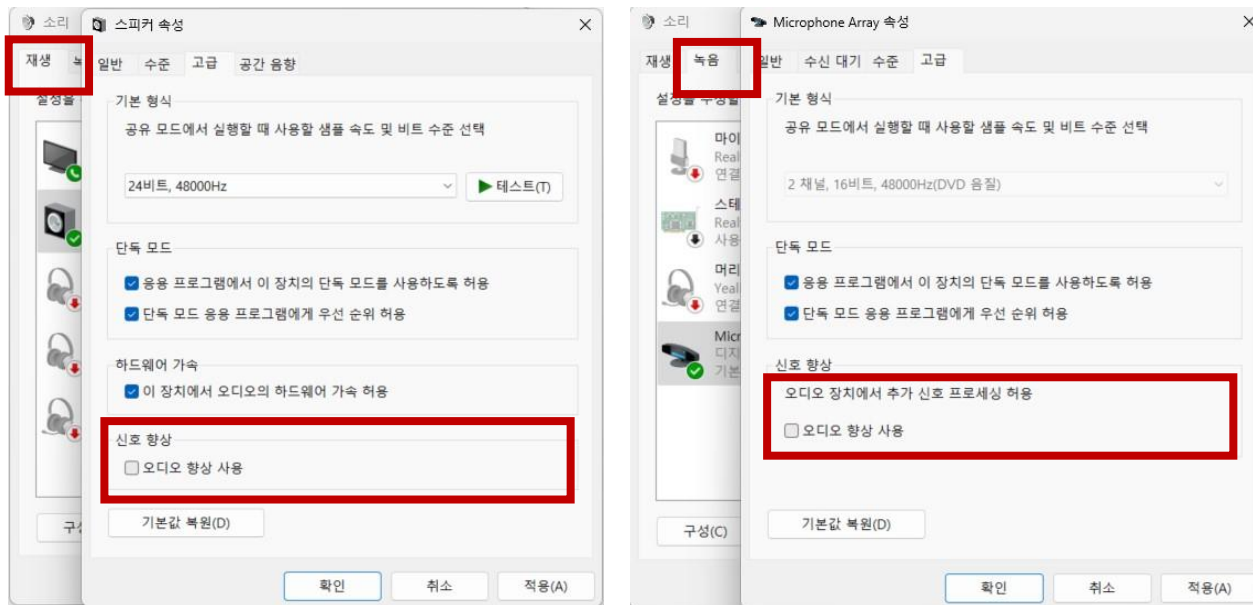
소리
스피커 속성
재생
일반 수준 고급 공간 음향
기본 형식
공유 모드에서 실행할 때 사용할 샘플 속도 및 비트 수준 선택
24비트, 48000Hz
테스트(T)
단독 모드
응용 프로그램에서 이 장치의 단독 모드를 사용하도록 허용
단독 모드 응용 프로그램에게 우선 순위 허용
하드웨어 가속
이 장치에서 오디오의 하드웨어 가속 허용
신호 향상
오디오 향상 사용
기본값 복원(D)
구성
확인 취소 적용(A)

소리
Microphone Array 속성
재생 녹음
일반 수신 대기 수준 고급
기본 형식
공유 모드에서 실행할 때 사용할 샘플 속도 및 비트 수준 선택
2 채널, 16비트, 48000Hz(DVD 음질)
단독 모드
응용 프로그램에서 이 장치의 단독 모드를 사용하도록 허용
단독 모드 응용 프로그램에게 우선 순위 허용
신호 향상
오디오 장치에서 추가 신호 프로세싱 허용
오디오 향상 사용
기본값 복원(D)
마이 Real 연결
스테 Real 사용
머리 Yeal 연결
Micr 디지 기본
구성(C)
확인 취소 적용(A)